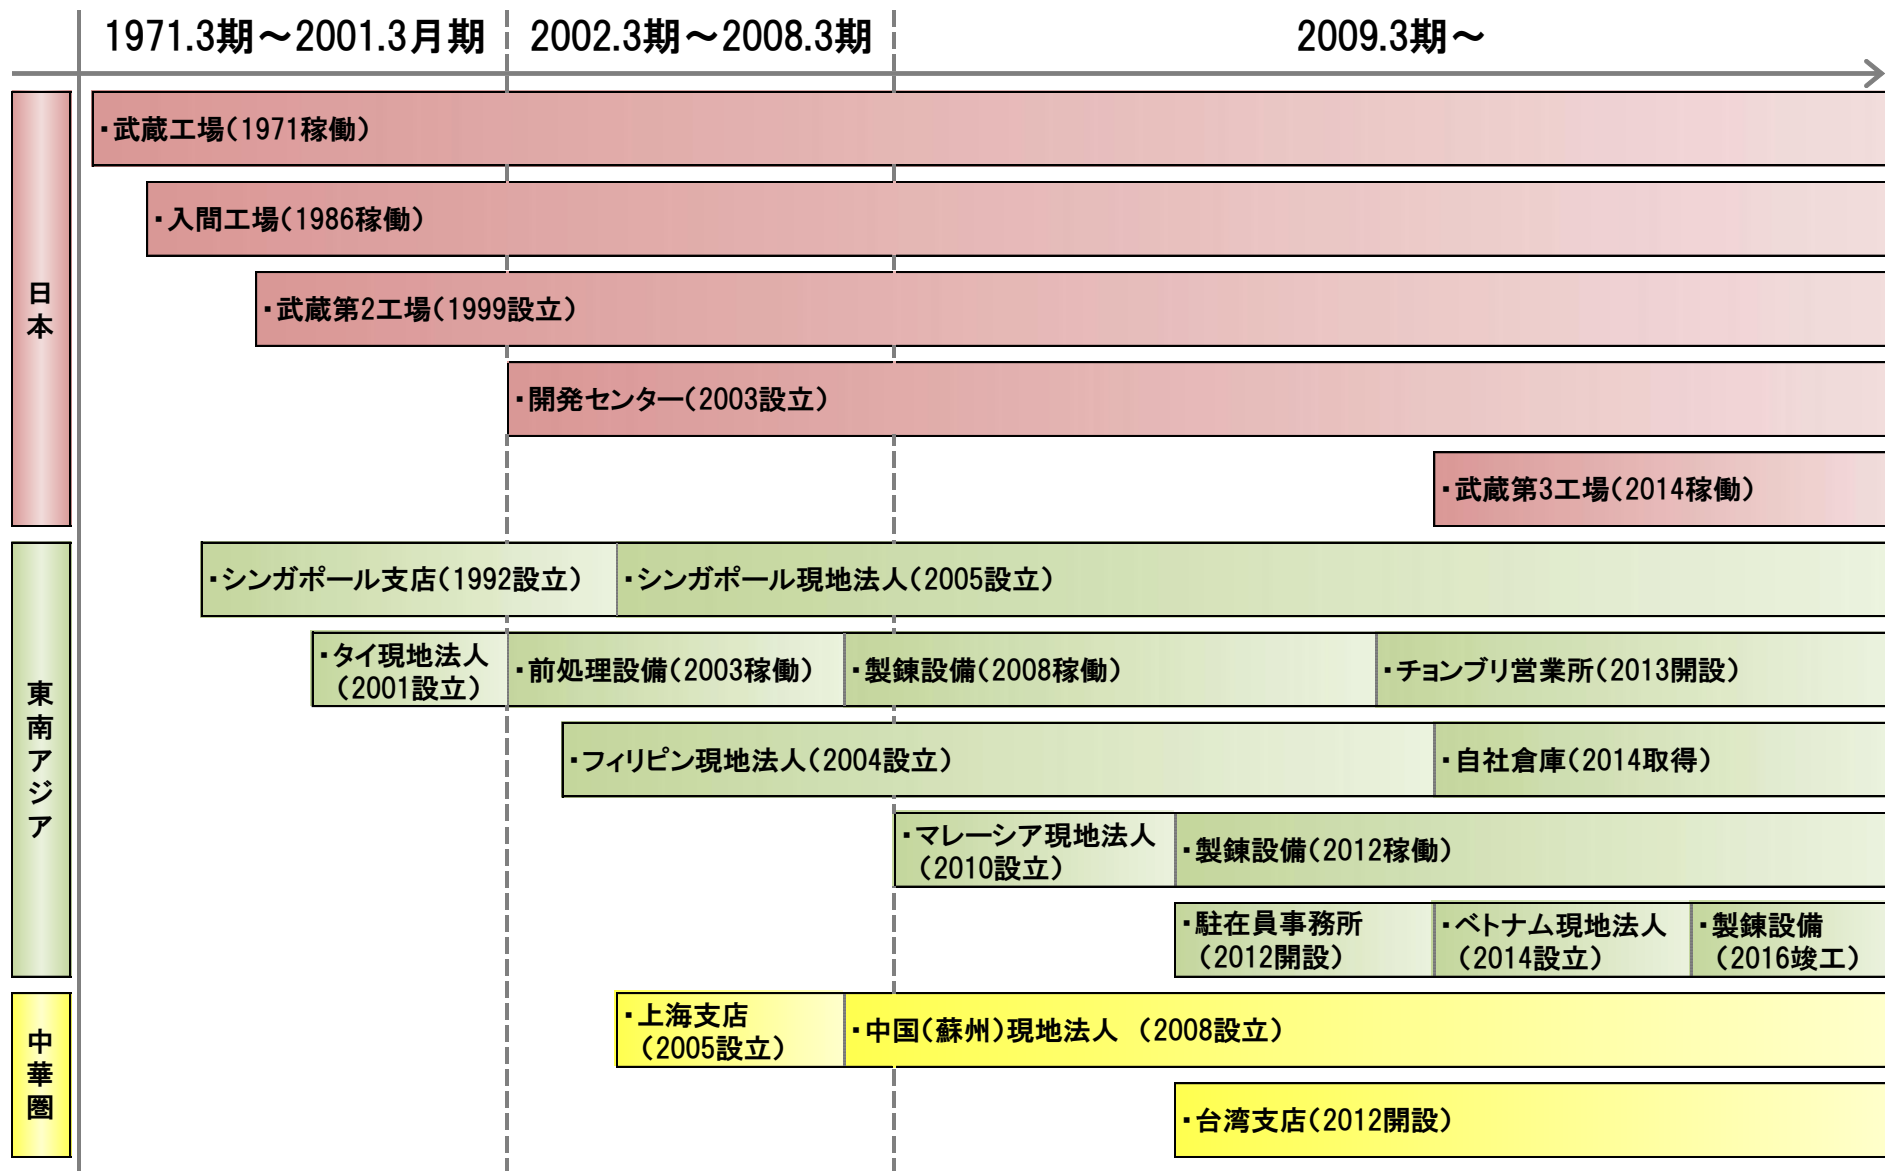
1971.3期～2001.3月期 | 2002.3期～2008.3期 | 2009.3期～

日本

・武蔵工場(1971稼働)

・入間工場(1986稼働)

・武蔵第2工場(1999設立)

・開発センター(2003設立)

・武蔵第3工場(2014稼働)

東南アジア

・シンガポール支店(1992設立)

・シンガポール現地法人(2005設立)

・タイ現地法人 (2001設立)

・前処理設備(2003稼働)

・製錬設備(2008稼働)

・チョンブリ営業所(2013開設)

・フィリピン現地法人(2004設立)

・自社倉庫(2014取得)

・マレーシア現地法人 (2010設立)

・製錬設備(2012稼働)

・駐在員事務所 (2012開設)

・ベトナム現地法人 (2014設立)

・製錬設備 (2016竣工)

中華圏

・上海支店 (2005設立)

・中国(蘇州)現地法人 (2008設立)

・台湾支店(2012開設)